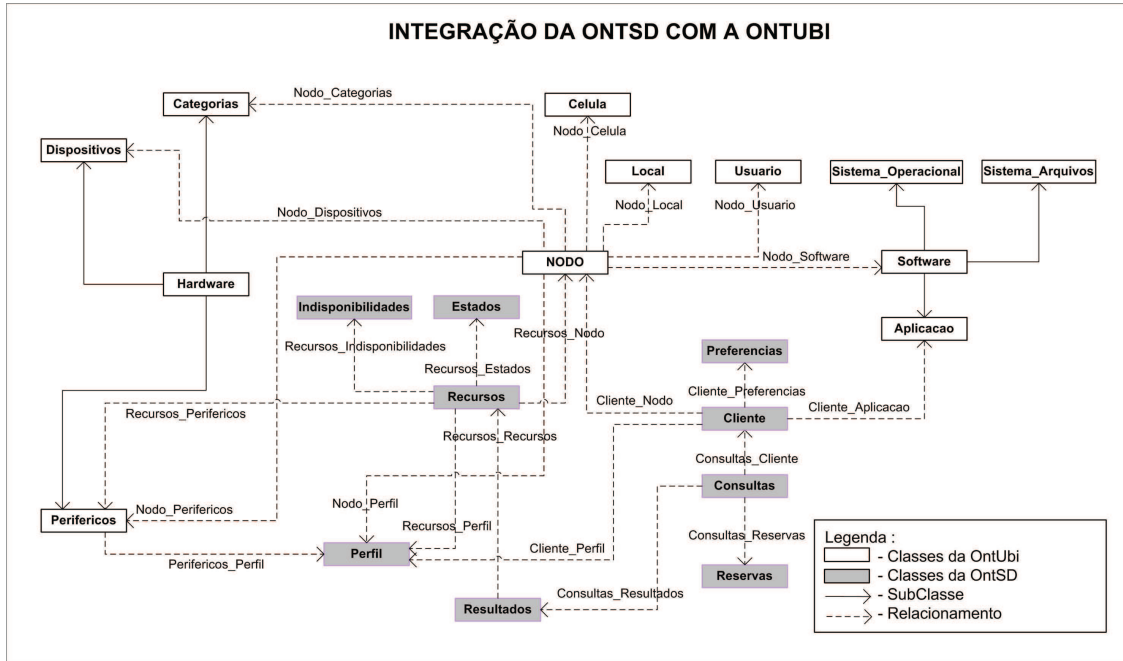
INTEGRAÇÃO DA ONTSD COM A ONTUBI

Categorias

Nodo_Categorias

Celula

Nodo_Celula

Dispositivos

Local

Usuario

Sistema_Operacional

Sistema_Arquivos

Nodo_Dispositivos

Nodo_Local

Nodo_Usuario

NODO

Nodo_Software

Software

Hardware

Indisponibilidades

Estados

Recursos_Nodo

Aplicacao

Recursos_Indisponibilidades

Recursos_Estados

Preferencias

Cliente_Preferencias

Recursos

Cliente_Nodo

Recursos_Perifericos

Cliente

Cliente_Aplicacao

Recursos_Recursos

Consultas_Cliente

Consultas

Nodo_Perfil

Nodo_Perifericos

Perifericos

Recursos_Perfil

Consultas_Reservas

Cliente_Perfil

Perfil

Perifericos_Perfil

Reservas

Consultas_Resultados

Resultados

Legenda :
- Classes da OntUbi
- Classes da OntSD
- SubClasse
- Relacionamento